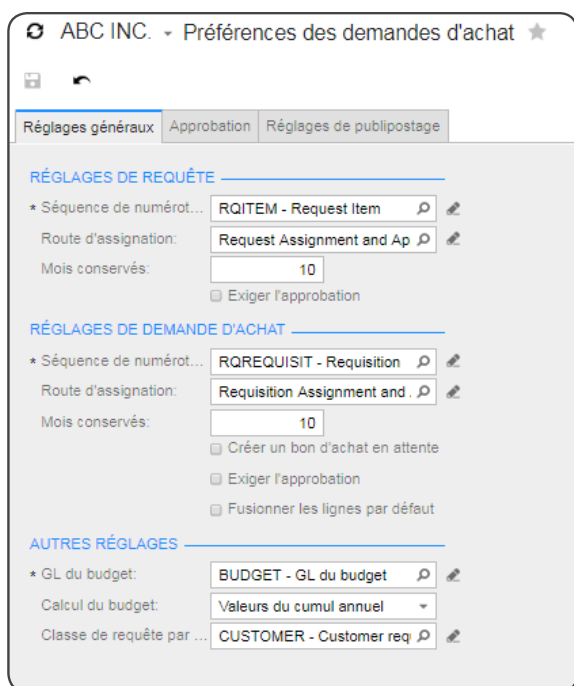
ABC INC. - Préférences des demandes d'achat

Réglages généraux | Approbation | Réglages de publipostage

RÉGLAGES DE REQUÊTE

* Séquence de numérot... RQITEM - Request Item

Route d'assignation: Request Assignment and Ap

Mois conservés: 10

Exiger l'approbation

RÉGLAGES DE DEMANDE D'ACHAT

* Séquence de numérot... RQREQUISIT - Requisition

Route d'assignation: Requisition Assignment and .

Mois conservés: 10

Créer un bon d'achat en attente

Exiger l'approbation

Fusionner les lignes par défaut

AUTRES RÉGLAGES

* GL du budget: BUDGET - GL du budget

Calcul du budget: Valeurs du cumul annuel

Classe de requête par ... CUSTOMER - Customer requ